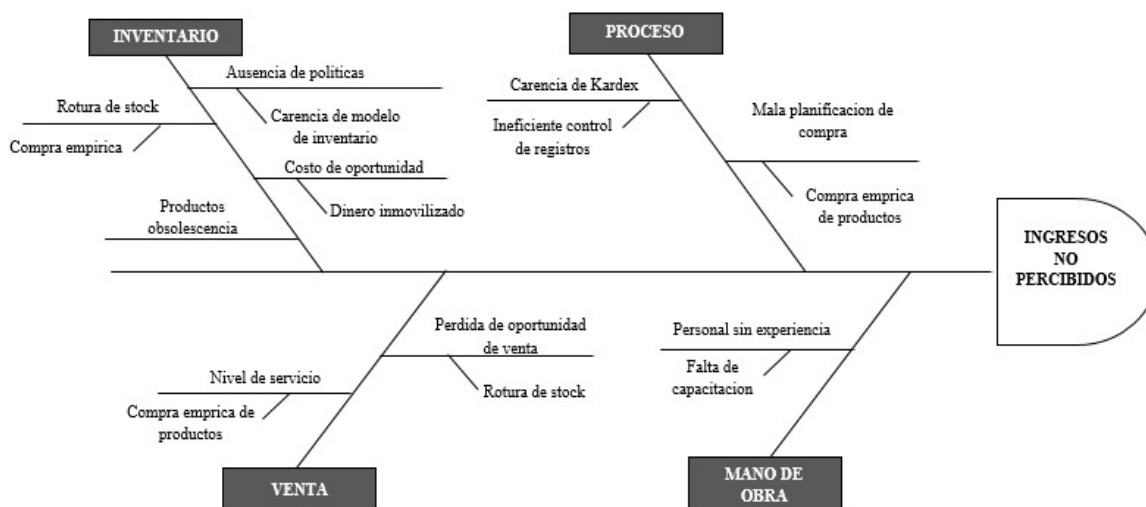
INVENTARIO

Ausencia de politicas

Rotura de stock

Carencia de modelo de inventario

Compra empirica

Costo de oportunidad

Dinero inmovilizado

Productos obsolescencia

PROCESO

Carencia de Kardex

Ineficiente control de registros

Mala planificacion de compra

Compra emprica de productos

INGRESOS NO PERCIBIDOS

Perdida de oportunidad de venta

Rotura de stock

Nivel de servicio

Compra emprica de productos

VENTA

Personal sin experiencia

Falta de capacitacion

MANO DE OBRA